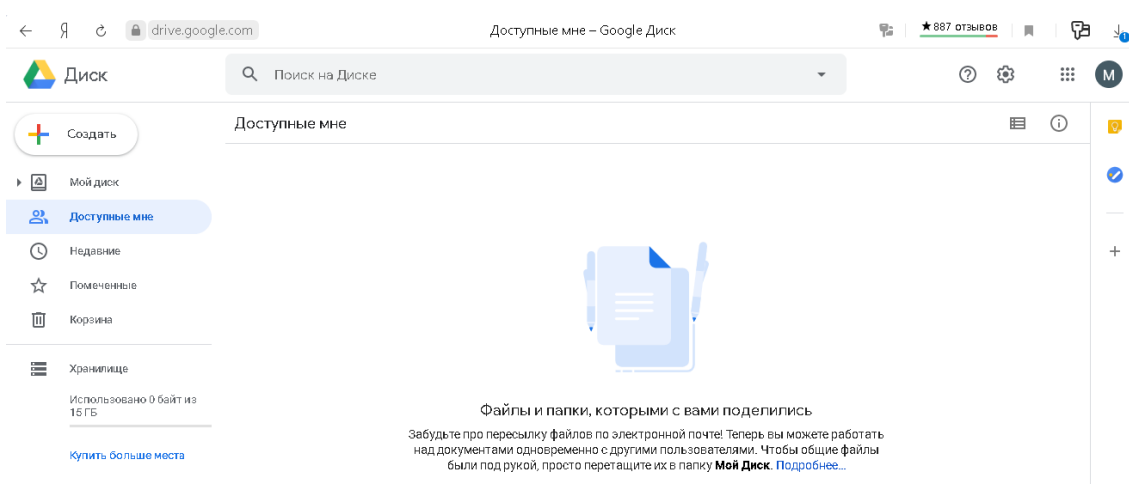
Я drive.google.com Доступные мне – Google Диск ★887 отзывов

Диск

Поиск на Диске

M

Создать

Доступные мне

Мой диск

Доступные мне

Недавние

Помеченные

Корзина

Хранилище

Использовано 0 байт из 15 ГБ

Купить больше места

+

Файлы и папки, которыми с вами поделились

Забудьте про пересылку файлов по электронной почте! Теперь вы можете работать над документами одновременно с другими пользователями. Чтобы общие файлы были под рукой, просто перетащите их в папку **Мой Диск**. Подробнее...